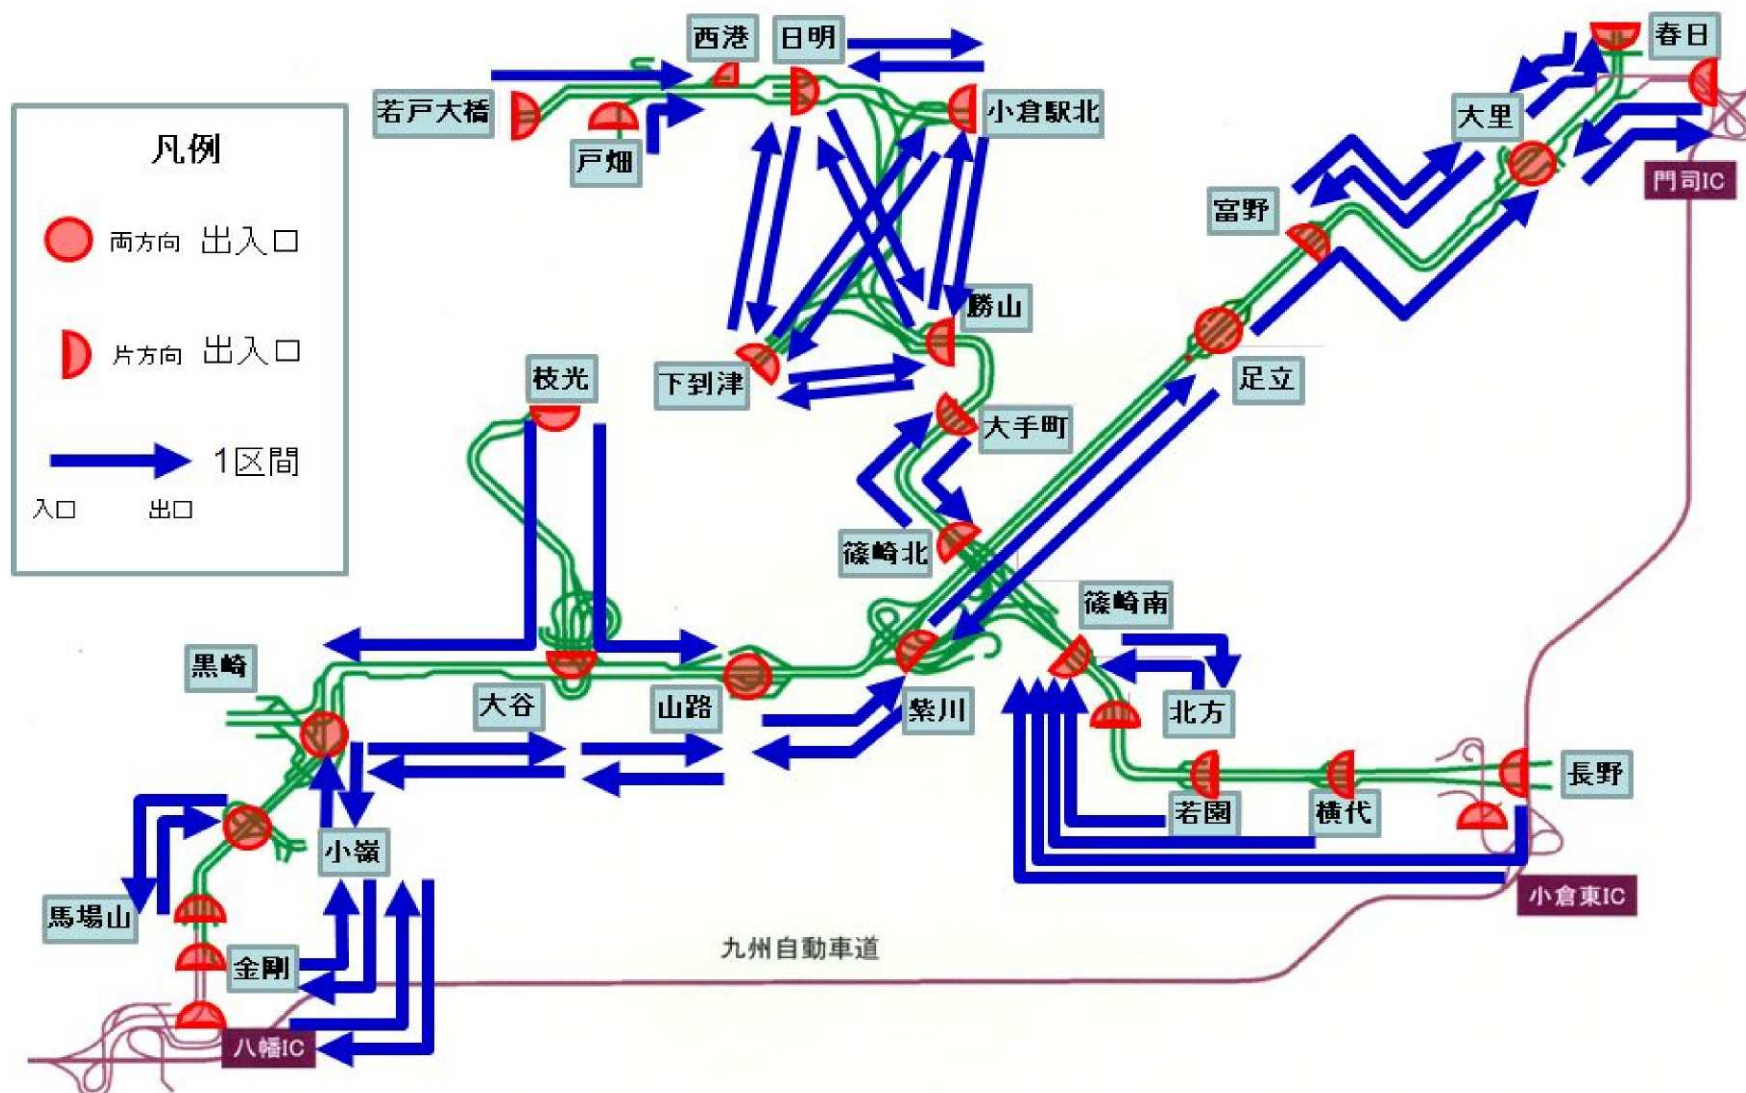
凡例

両方向 出入口

片方向 出入口

1区間

入口 出口

西港
日明
春日
若戸大橋
戸畑
小倉駅北
大里
門司IC
富野
勝山
枝光
下到津
足立
大手町
篠崎北
篠崎南
黒崎
大谷
山路
紫川
北方
長野
若園
横代
小嶺
馬場山
金剛
小倉東IC
九州自動車道
八幡IC